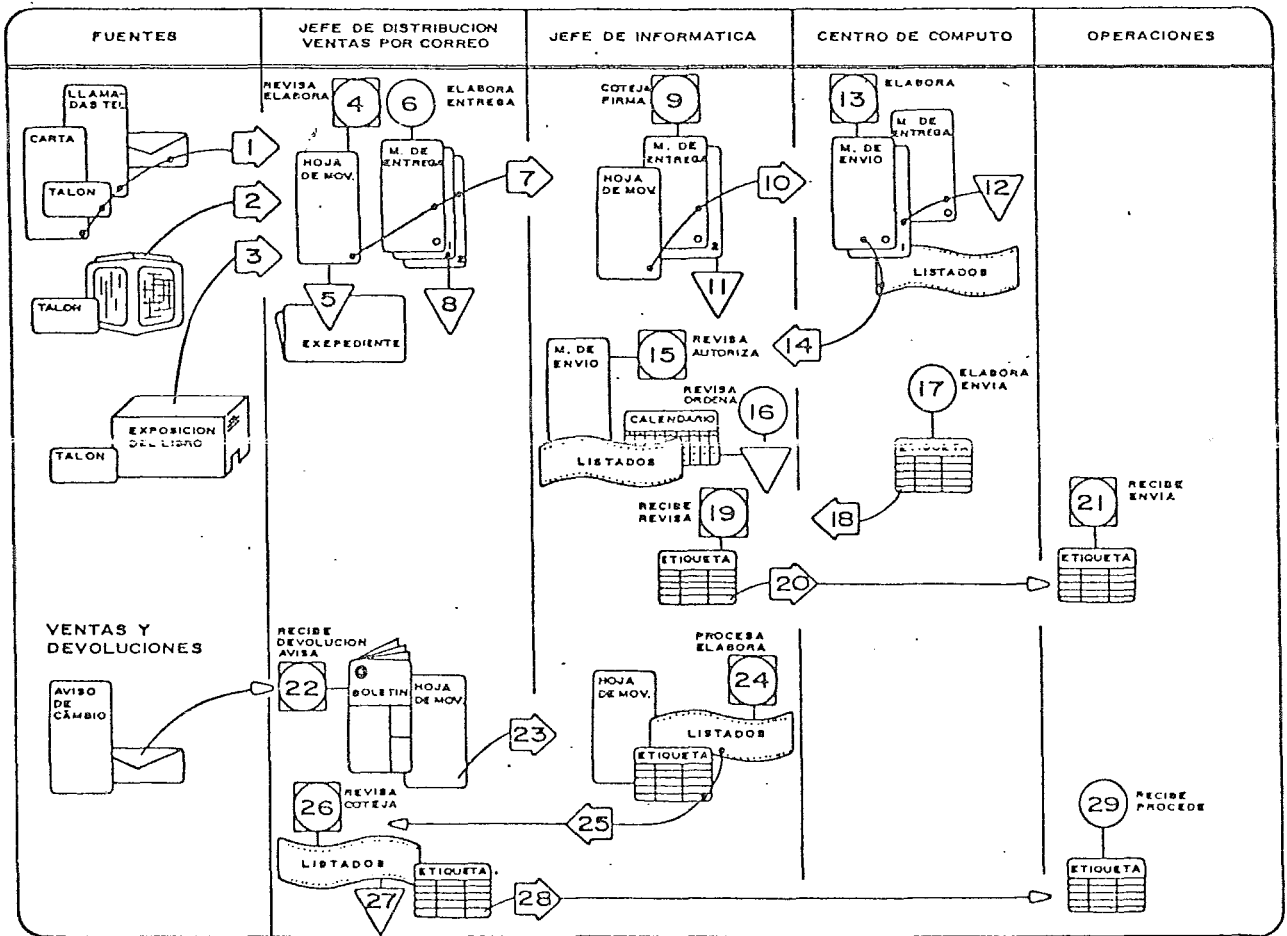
FUENTES

JEFE DE DISTRIBUCION VENTAS POR CORREO

JEFE DE INFORMATICA

CENTRO DE COMPUTO

OPERACIONES

LLAMADAS TEL

CARTA

TALON

1

2

TALON

3

EXPOSICION DEL LIBRO

TALON

REVISA ELABORA

4

HOJA DE MOV.

6

ELABORA ENTREGA

M. DE ENTREGA

7

5

EXEPEDIENTE

8

COTEJA FIRMA

9

M. DE ENTREGA

HOJA DE MOV.

10

11

13

ELABORA

M. DE ENVIO

M. DE ENTREGA

12

LISTADOS

14

M. DE ENVIO

15

REVISA AUTORIZA

REVISA ORDENA

16

CALENDARIO

LISTADOS

17

ELABORA ENVIA

ETIQUETA

18

RECIBE REVISA

19

ETIQUETA

20

21

RECIBE ENVIA

ETIQUETA

VENTAS Y DEVOLUCIONES

AVISO DE CAMBIO

RECIBE DEVOLUCION AVISA

22

BOLETIN

HOJA DE MOV.

23

PROCESA ELABORA

24

HOJA DE MOV.

LISTADOS

ETIQUETA

25

26

REVISA COTEJA

LISTADOS

ETIQUETA

27

28

29

RECIBE PROCEDE

ETIQUETA